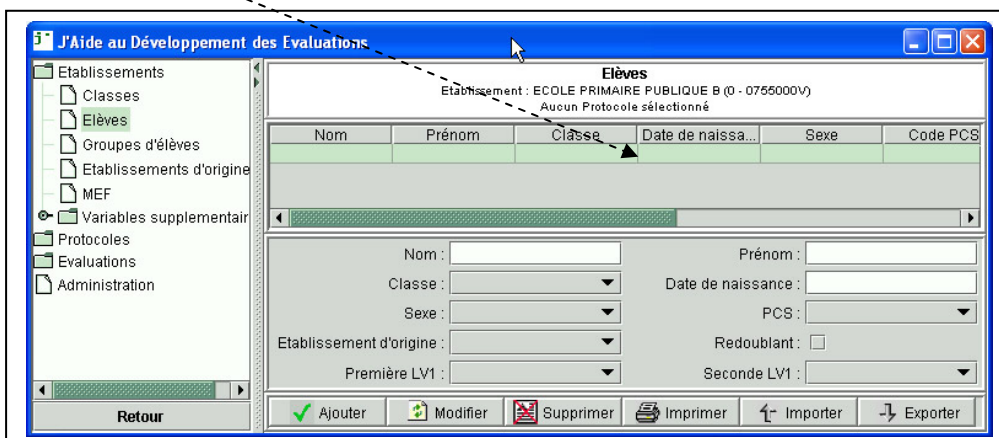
J'Aide au Développement des Evaluations

Etablissements
Classes
Elèves
Groupes d'élèves
Etablissements d'origine
MEF
Variables supplementair
Protocoles
Evaluations
Administration

Retour

Elèves
Etablissement : ECOLE PRIMAIRE PUBLIQUE B (0 - 0755000V)
Aucun Protocole sélectionné

| Nom | Prénom | Classe | Date de naissa... | Sexe | Code PCS |
|---|---|---|---|---|---|
| | | | | | |

Nom :
Prénom :
Classe :
Date de naissance :
Sexe :
PCS :
Etablissement d'origine :
Redoublant :
Première LV1 :
Seconde LV1 :

Ajouter
Modifier
Supprimer
Imprimer
Importer
Exporter